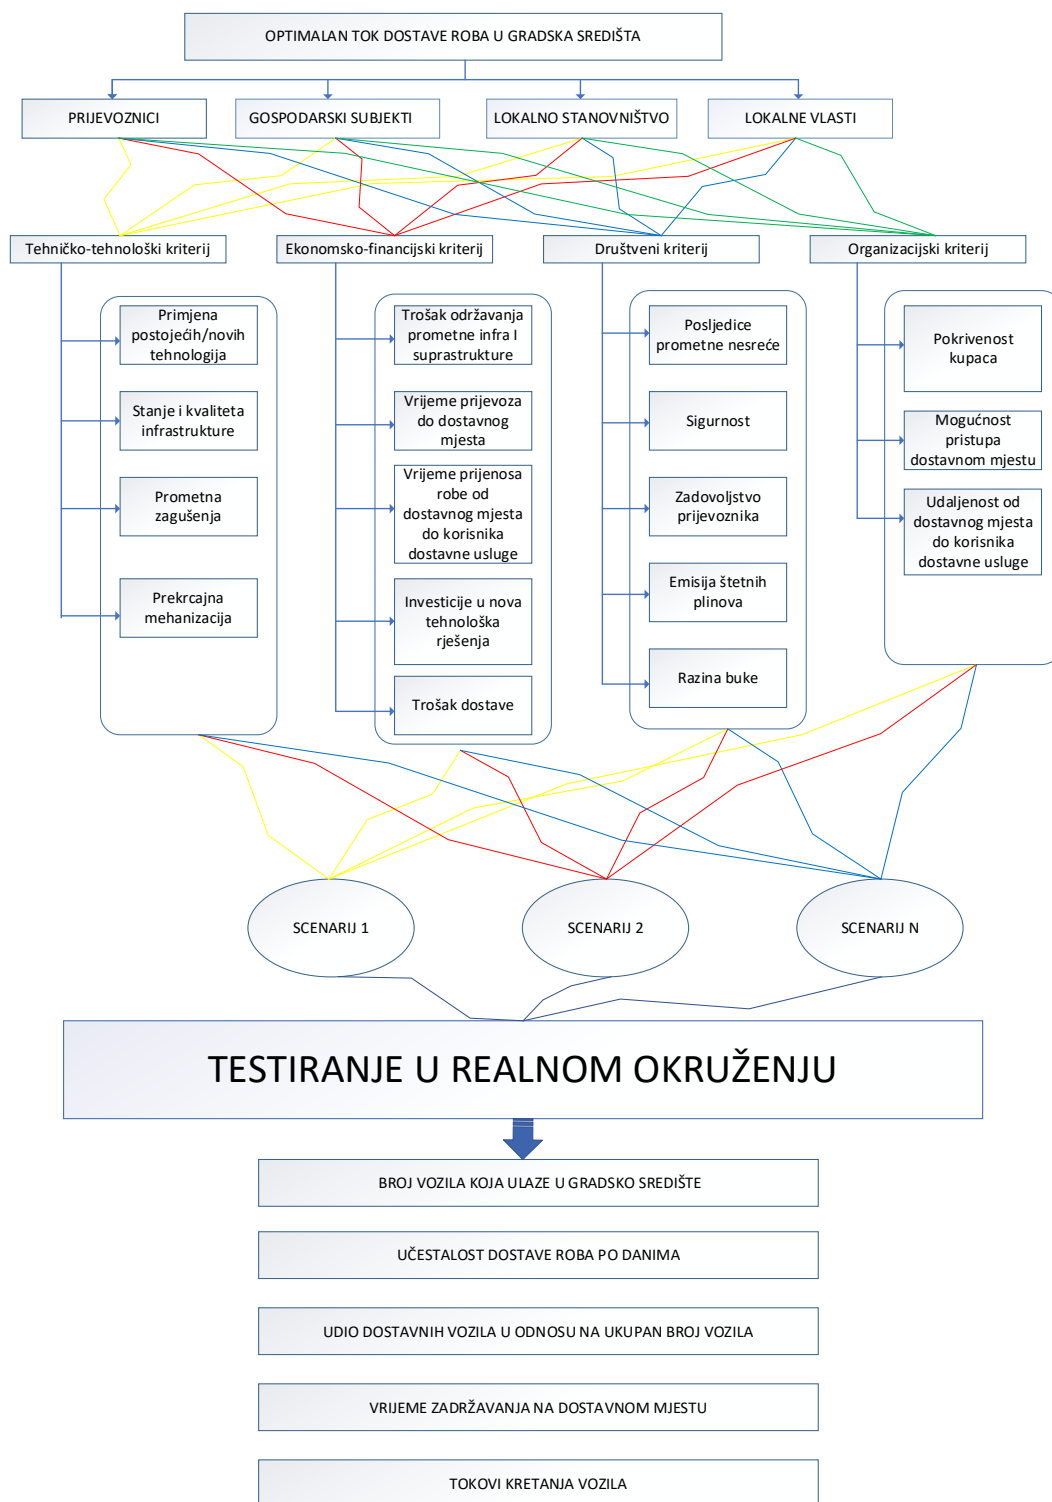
OPTIMALAN TOK DOSTAVE ROBA U GRADSKA SREDIŠTA

PRIJEVOZNICI

GOSPODARSKI SUBJEKTI

LOKALNO STANOVNIŠTVO

LOKALNE VLASTI

Tehničko-tehnološki kriterij

Ekonomsko-financijski kriterij

Društveni kriterij

Organizacijski kriterij

Primjena postojećih/novih tehnologija

Stanje i kvaliteta infrastrukture

Prometna zagušenja

Prekrcajna mehanizacija

Trošak održavanja prometne infra I suprastrukture

Vrijeme prijevoza do dostavnog mjesta

Vrijeme prijenosa robe od dostavnog mjesta do korisnika dostavne usluge

Investicije u nova tehnološka rješenja

Trošak dostave

Posljedice prometne nesreće

Sigurnost

Zadovoljstvo prijevoznika

Emisija štetnih plinova

Razina buke

Pokrivenost kupaca

Mogućnost pristupa dostavnom mjestu

Udaljenost od dostavnog mjesta do korisnika dostavne usluge

SCENARIJ 1

SCENARIJ 2

SCENARIJ N

TESTIRANJE U REALNOM OKRUŽENJU

BROJ VOZILA KOJA ULAZE U GRADSKO SREDIŠTE

UČESTALOST DOSTAVE ROBA PO DANIMA

UDIO DOSTAVNIH VOZILA U ODNOSU NA UKUPAN BROJ VOZILA

VRIJEME ZADRŽAVANJA NA DOSTAVNOM MJESTU

TOKOVI KRETANJA VOZILA